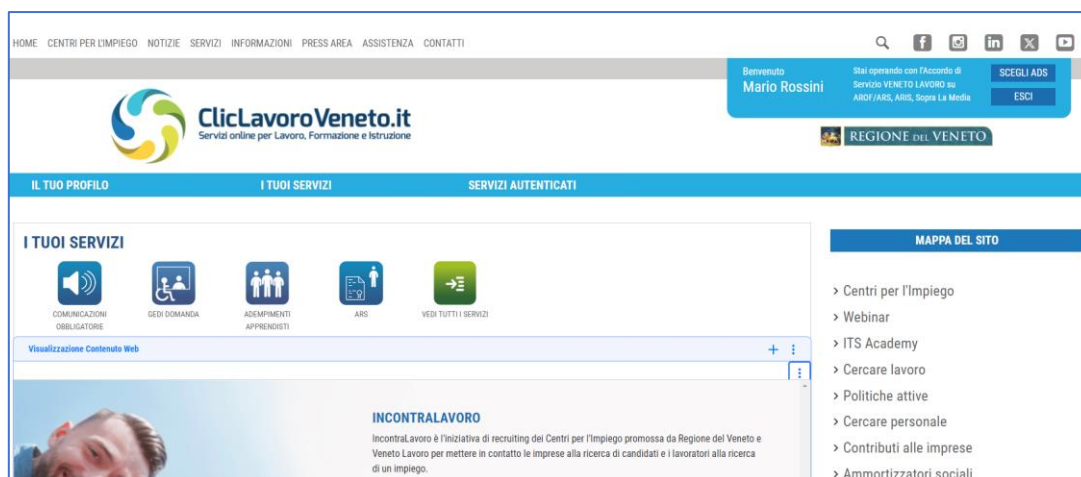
HOME CENTRI PER L'IMPIEGO NOTIZIE SERVIZI INFORMAZIONI PRESS AREA ASSISTENZA CONTATTI

Benvenuto
Mario Rossini

Stai operando con l'Accordo di Servizio VENETO LAVORO su AROF/ARS, ARIS, Sopra La Media

SCEGLI ADS
ESCI

ClicLavoroVeneto.it
Servizi online per Lavoro, Formazione e Istruzione

REGIONE DEL VENETO

IL TUO PROFILO I TUOI SERVIZI SERVIZI AUTENTICATI

I TUOI SERVIZI

COMUNICAZIONI OBBLIGATORIE
GEDI DOMANDA
ADEMPIMENTI APPRENDISTI
ARS
VEDI TUTTI I SERVIZI

Visualizzazione Contenuto Web

INCONTRALAVORO
IncontraLavoro è l'iniziativa di recruiting dei Centri per l'Impiego promossa da Regione del Veneto e Veneto Lavoro per mettere in contatto le imprese alla ricerca di candidati e i lavoratori alla ricerca di un impiego.

MAPPA DEL SITO

> Centri per l'Impiego
> Webinar
> ITS Academy
> Cercare lavoro
> Politiche attive
> Cercare personale
> Contributi alle imprese
> Ammortizzatori sociali